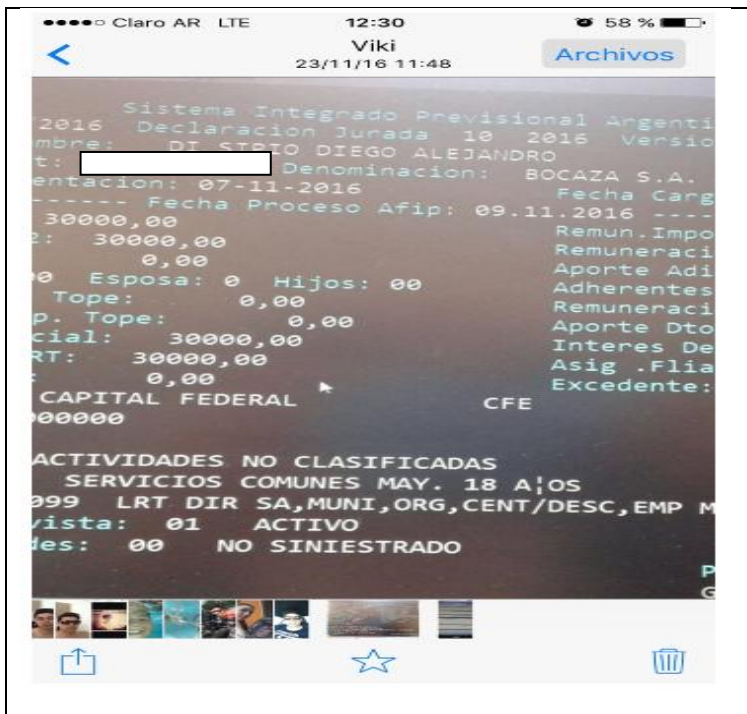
●●●●○ Claro AR LTE 12:30 58 %
Viki
23/11/16 11:48
Archivos

Sistema Integrado Previsional Argenti
2016 Declaracion Jurada 10 2016 Versio
mbre: DI SIPIO DIEGO ALEJANDRO
t: Denominacion: BOCAZA S.A.
entacion: 07-11-2016 Fecha Carg
------ Fecha Proceso Afip: 09.11.2016 ---
30000,00 Remun.Impo
2: 30000,00 Remuneraci
0,00 Aporte Adi
0 Esposa: 0 Hijos: 00 Adherentes
Tope: 0,00 Remuneraci
p. Tope: 0,00 Aporte Dto
cial: 30000,00 Interes De
RT: 30000,00 Asig .Flia
0,00 Excedente:
CAPITAL FEDERAL CFE
00000

ACTIVIDADES NO CLASIFICADAS
SERVICIOS COMUNES MAY. 18 A¦OS
099 LRT DIR SA,MUNI,ORG,CENT/DESC,EMP M
vista: 01 ACTIVO
des: 00 NO SINIESTRADO
P
G